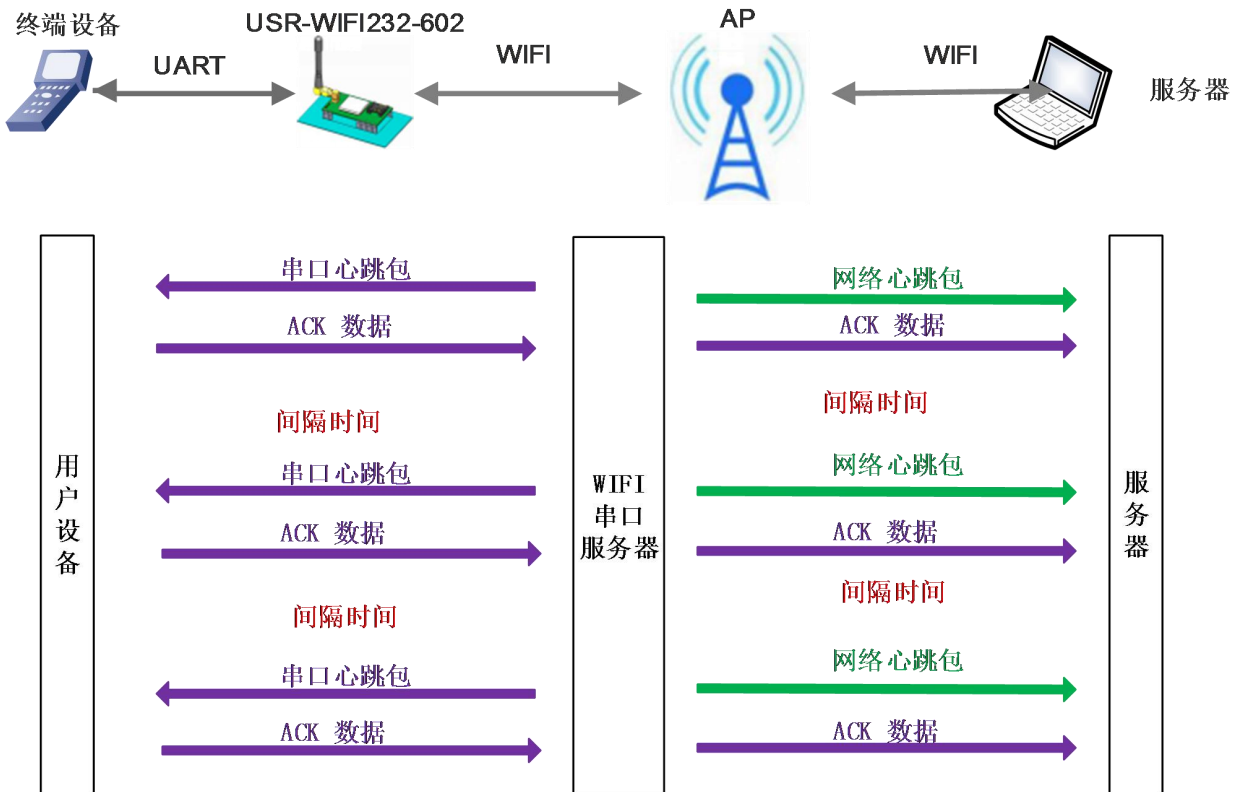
终端设备

USR-WIFI232-602

UART

WIFI

AP

WIFI

服务器

用户设备

串口心跳包

ACK 数据

间隔时间

串口心跳包

ACK 数据

间隔时间

串口心跳包

ACK 数据

WIFI 串口服务器

网络心跳包

ACK 数据

间隔时间

网络心跳包

ACK 数据

间隔时间

网络心跳包

ACK 数据

服务器